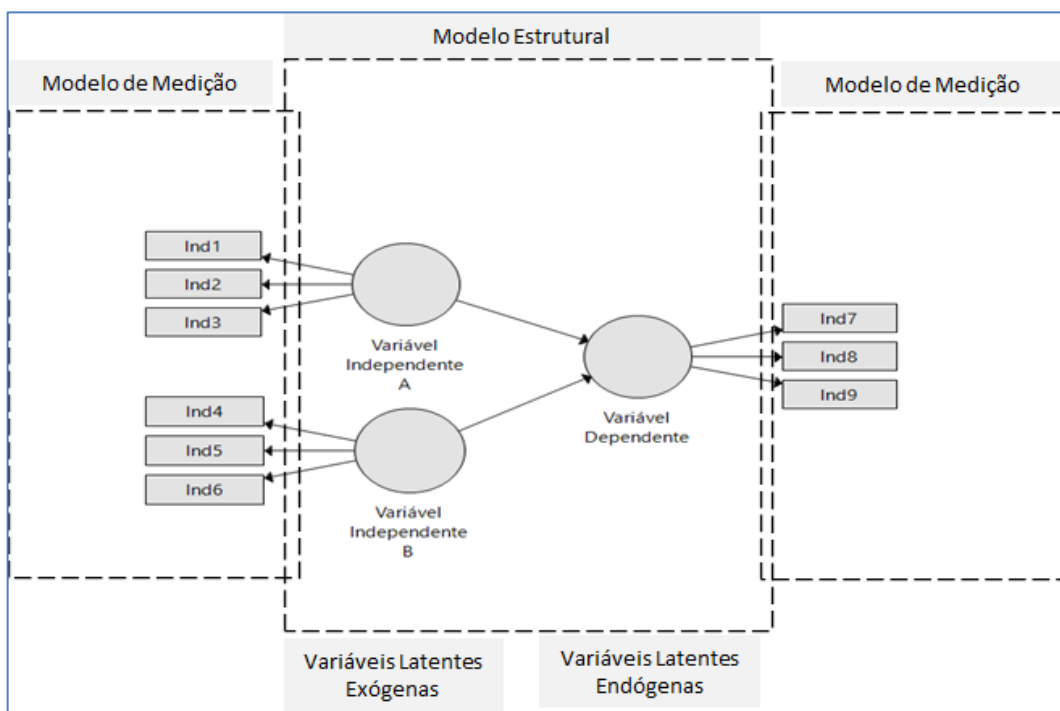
Modelo Estrutural

Modelo de Medição

Modelo de Medição

Ind1
Ind2
Ind3

Variável Independente A

Ind4
Ind5
Ind6

Variável Independente B

Variável Dependente

Ind7
Ind8
Ind9

Variáveis Latentes Exógenas

Variáveis Latentes Endógenas